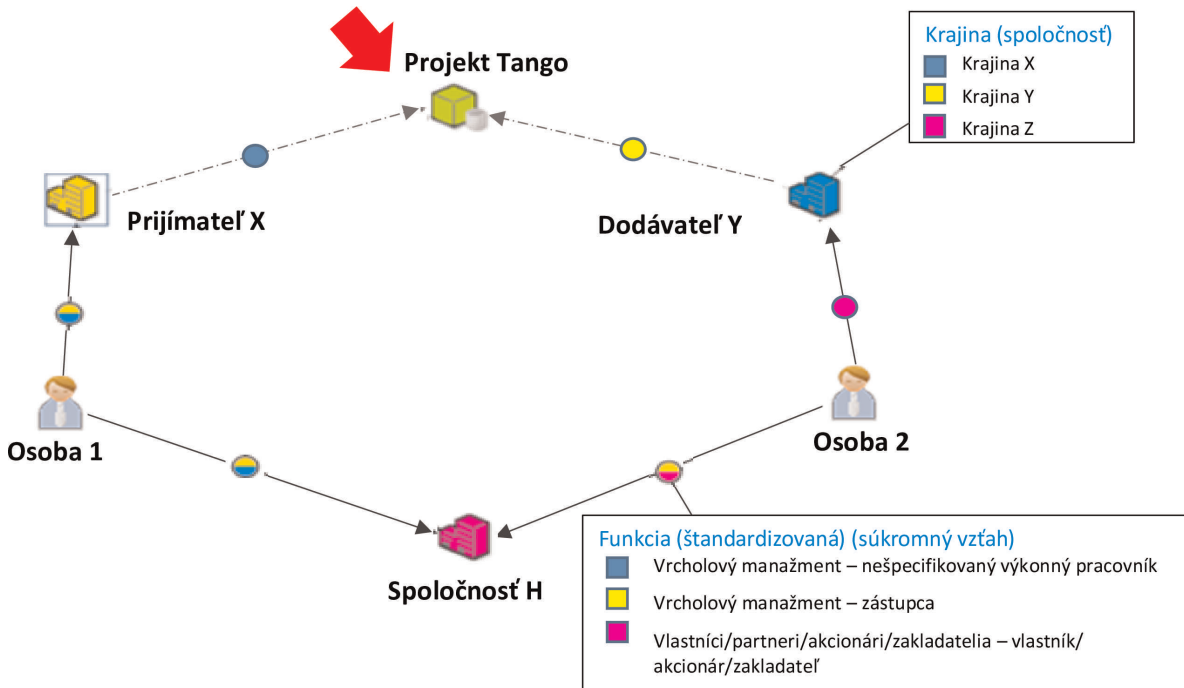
Projekt Tango

Krajina (spoločnosť)
Krajina X
Krajina Y
Krajina Z

Prijímateľ X

Dodávateľ Y

Osoba 1

Osoba 2

Spoločnosť H

Funkcia (štandardizovaná) (súkromný vzťah)
Vrcholový manažment – nešpecifikovaný výkonný pracovník
Vrcholový manažment – zástupca
Vlastníci/partneri/akcionári/zakladatelia – vlastník/akcionár/zakladateľ